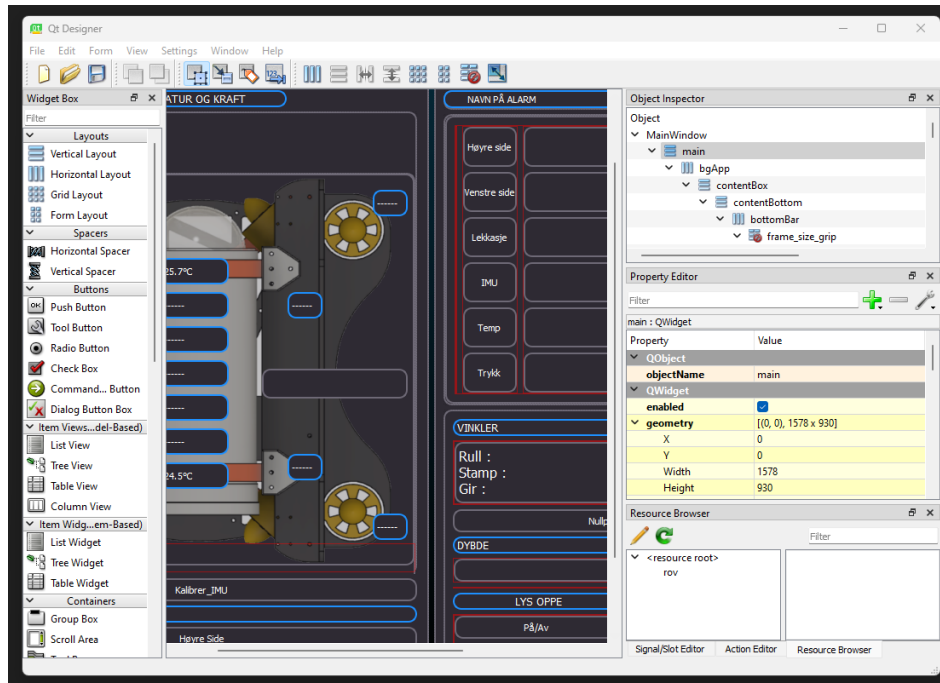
Qt Designer

File Edit Form View Settings Window Help

Widget Box
Filter
Layouts
Vertical Layout
Horizontal Layout
Grid Layout
Form Layout
Spacers
Horizontal Spacer
Vertical Spacer
Buttons
Push Button
Tool Button
Radio Button
Check Box
Command... Button
Dialog Button Box
Item Views...del-Based)
List View
Tree View
Table View
Column View
Item Widg...em-Based)
List Widget
Tree Widget
Table Widget
Containers
Group Box
Scroll Area

ATUR OG KRAFT
------
25.7°C
------
------
------
24.5°C
------
Kalibrer_IMU
Høyre Side

NAVN PÅ ALARM
Høyre side
Venstre side
Lekkasje
IMU
Temp
Trykk
VINKLER
Rull :
Stamp :
Gir :
Nullp
DYBDE
LYS OPPE
På/Av

Object Inspector
Object
MainWindow
main
bgApp
contentBox
contentBottom
bottomBar
frame_size_grip

Property Editor
Filter
main : QWidget
| Property | Value |
|---|---|
| QObject | |
| objectName | main |
| QWidget | |
| enabled | ✓ |
| geometry | [(0, 0), 1578 x 930] |
| X | 0 |
| Y | 0 |
| Width | 1578 |
| Height | 930 |

Resource Browser
Filter
<resource root>
rov

Signal/Slot Editor Action Editor Resource Browser